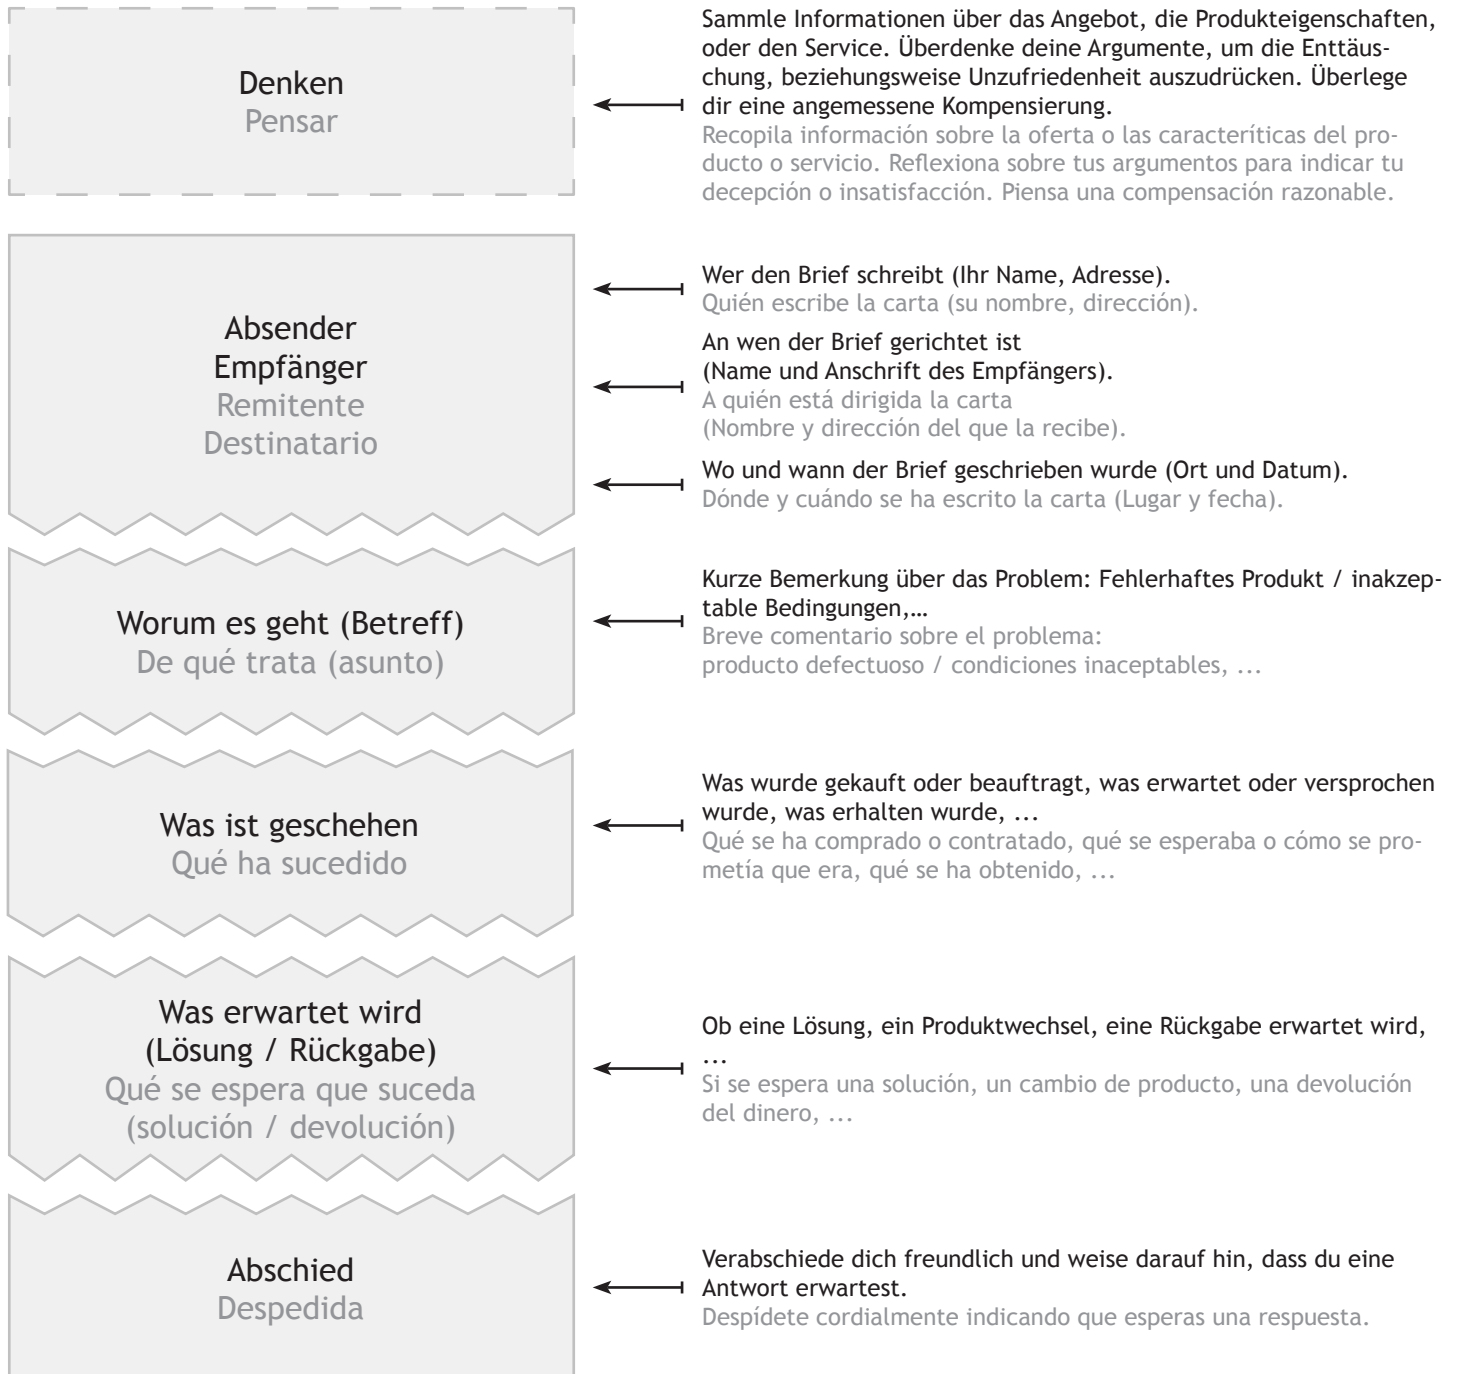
Denken
Pensar

Sammle Informationen über das Angebot, die Produkteigenschaften, oder den Service. Überdenke deine Argumente, um die Enttäuschung, beziehungsweise Unzufriedenheit auszudrücken. Überlege dir eine angemessene Kompensierung.
Recopila información sobre la oferta o las caracteríticas del producto o servicio. Reflexiona sobre tus argumentos para indicar tu decepción o insatisfacción. Piensa una compensación razonable.

Absender
Empfänger
Remitente
Destinatario

Wer den Brief schreibt (Ihr Name, Adresse).
Quién escribe la carta (su nombre, dirección).

An wen der Brief gerichtet ist
(Name und Anschrift des Empfängers).
A quién está dirigida la carta
(Nombre y dirección del que la recibe).

Wo und wann der Brief geschrieben wurde (Ort und Datum).
Dónde y cuándo se ha escrito la carta (Lugar y fecha).

Worum es geht (Betreff)
De qué trata (asunto)

Kurze Bemerkung über das Problem: Fehlerhaftes Produkt / inakzeptable Bedingungen,…
Breve comentario sobre el problema:
producto defectuoso / condiciones inaceptables, ...

Was ist geschehen
Qué ha sucedido

Was wurde gekauft oder beauftragt, was erwartet oder versprochen wurde, was erhalten wurde, ...
Qué se ha comprado o contratado, qué se esperaba o cómo se prometía que era, qué se ha obtenido, ...

Was erwartet wird
(Lösung / Rückgabe)
Qué se espera que suceda
(solución / devolución)

Ob eine Lösung, ein Produktwechsel, eine Rückgabe erwartet wird, ...
Si se espera una solución, un cambio de producto, una devolución del dinero, ...

Abschied
Despedida

Verabschiede dich freundlich und weise darauf hin, dass du eine Antwort erwartest.
Despídete cordialmente indicando que esperas una respuesta.